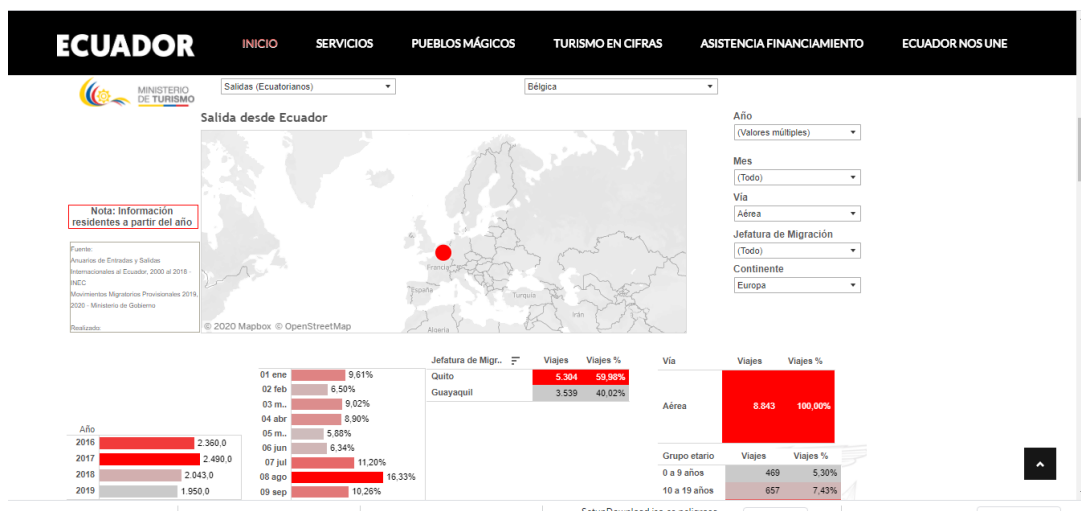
ECUADOR INICIO SERVICIOS PUEBLOS MÁGICOS TURISMO EN CIFRAS ASISTENCIA FINANCIAMIENTO ECUADOR NOS UNE

MINISTERIO DE TURISMO

Salidas (Ecuatorianos)

Bélgica

Salida desde Ecuador

Nota: Información residentes a partir del año

Fuente:
Anuarios de Entradas y Salidas Internacionales al Ecuador, 2000 al 2018 - INEC
Movimientos Migratorios Provisionales 2019, 2020 - Ministerio de Gobierno

Realizado

Francia
España
Turquía
Irán
Argelia

© 2020 Mapbox © OpenStreetMap

Año
(Valores múltiples)

Mes
(Todo)

Vía
Aérea

Jefatura de Migración
(Todo)

Continente
Europa

| Año | |
|---|---|
| 2016 | 2.360,0 |
| 2017 | 2.490,0 |
| 2018 | 2.043,0 |
| 2019 | 1.950,0 |

| | |
|---|---|
| 01 ene | 9,61% |
| 02 feb | 6,50% |
| 03 m.. | 9,02% |
| 04 abr | 8,90% |
| 05 m.. | 5,88% |
| 06 jun | 6,34% |
| 07 jul | 11,20% |
| 08 ago | 16,33% |
| 09 sep | 10,26% |

| Jefatura de Migr.. | Viajes | Viajes % |
|---|---|---|
| Quito | 5.304 | 59,98% |
| Guayaquil | 3.539 | 40,02% |

| Vía | Viajes | Viajes % |
|---|---|---|
| Aérea | 8.843 | 100,00% |

| Grupo etario | Viajes | Viajes % |
|---|---|---|
| 0 a 9 años | 469 | 5,30% |
| 10 a 19 años | 657 | 7,43% |